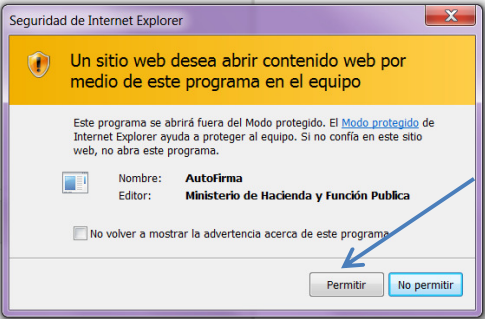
Seguridad de Internet Explorer

Un sitio web desea abrir contenido web por medio de este programa en el equipo

Este programa se abrirá fuera del Modo protegido. El Modo protegido de Internet Explorer ayuda a proteger al equipo. Si no confía en este sitio web, no abra este programa.

Nombre: AutoFirma
Editor: Ministerio de Hacienda y Función Publica

No volver a mostrar la advertencia acerca de este programa

Permitir
No permitir